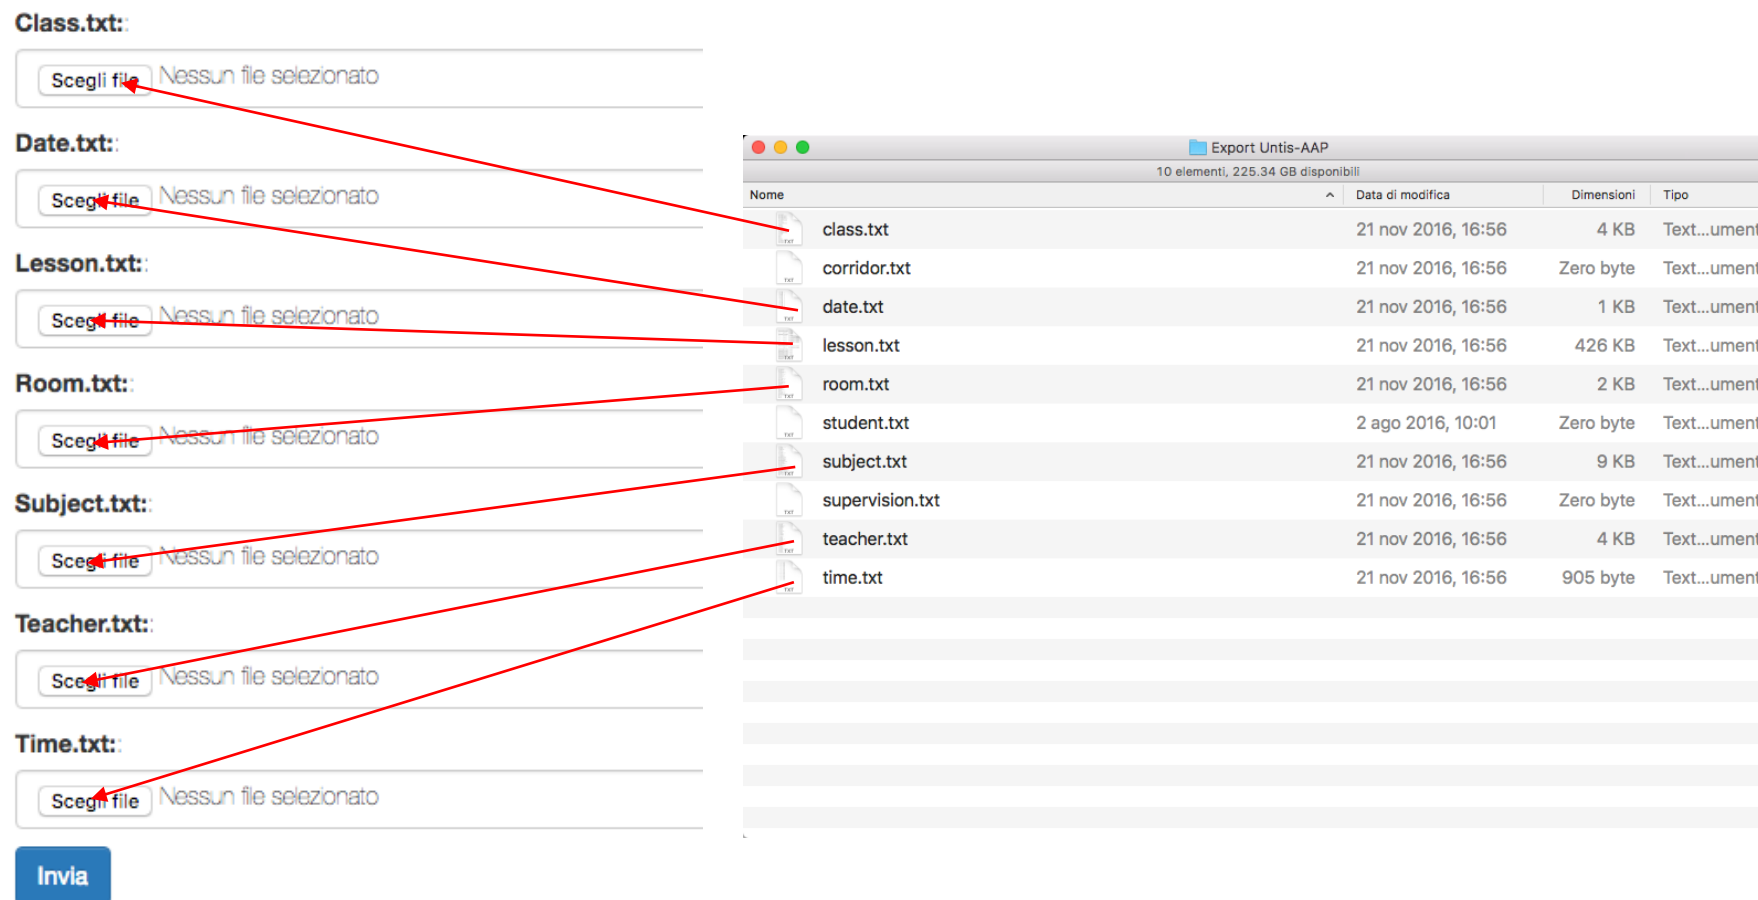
Class.txt::

Scegli file Nessun file selezionato

Date.txt::

Scegli file Nessun file selezionato

Lesson.txt::

Scegli file Nessun file selezionato

Room.txt::

Scegli file Nessun file selezionato

Subject.txt::

Scegli file Nessun file selezionato

Teacher.txt::

Scegli file Nessun file selezionato

Time.txt::

Scegli file Nessun file selezionato

Invia

Export Untis-AAP

10 elementi, 225.34 GB disponibili

| Nome | Data di modifica | Dimensioni | Tipo |
|---|---|---|---|
| class.txt | 21 nov 2016, 16:56 | 4 KB | Text...ument |
| corridor.txt | 21 nov 2016, 16:56 | Zero byte | Text...ument |
| date.txt | 21 nov 2016, 16:56 | 1 KB | Text...ument |
| lesson.txt | 21 nov 2016, 16:56 | 426 KB | Text...ument |
| room.txt | 21 nov 2016, 16:56 | 2 KB | Text...ument |
| student.txt | 2 ago 2016, 10:01 | Zero byte | Text...ument |
| subject.txt | 21 nov 2016, 16:56 | 9 KB | Text...ument |
| supervision.txt | 21 nov 2016, 16:56 | Zero byte | Text...ument |
| teacher.txt | 21 nov 2016, 16:56 | 4 KB | Text...ument |
| time.txt | 21 nov 2016, 16:56 | 905 byte | Text...ument |